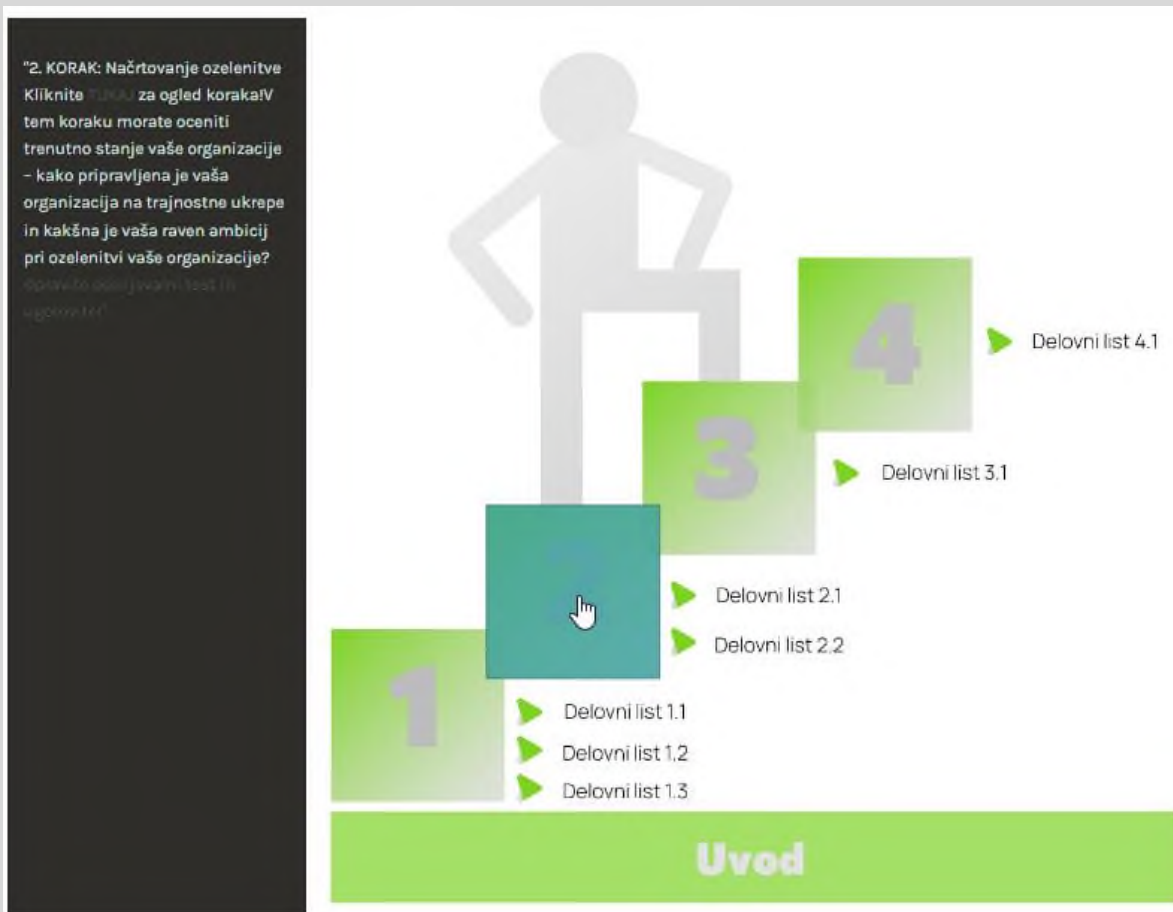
"2. KORAK: Načrtovanje ozelenitve Kliknite TUKAJ za ogled koraka!V tem koraku morate oceniti trenutno stanje vaše organizacije – kako pripravljena je vaša organizacija na trajnostne ukrepe in kakšna je vaša raven ambicij pri ozelenitvi vaše organizacije? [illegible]

4

Delovni list 4.1

3

Delovni list 3.1

2

Delovni list 2.1

Delovni list 2.2

1

Delovni list 1.1

Delovni list 1.2

Delovni list 1.3

Uvod